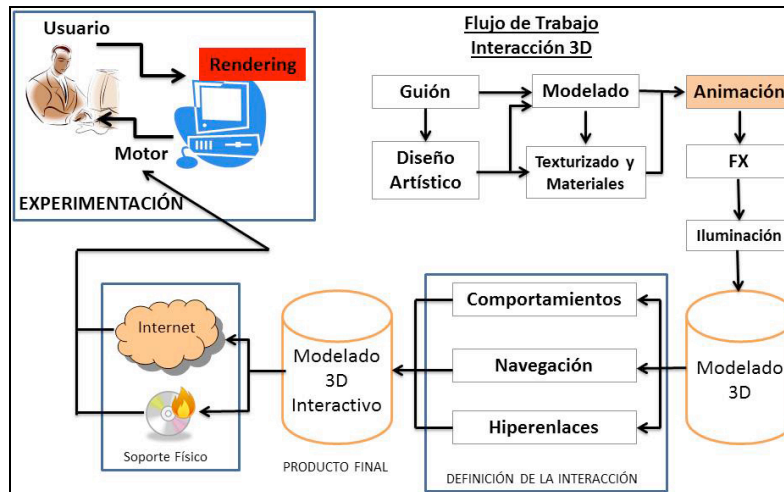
Usuario

Rendering

Motor

EXPERIMENTACIÓN

Flujo de Trabajo
Interacción 3D

Guión

Modelado

Animación

Diseño Artístico

Texturizado y Materiales

FX

Iluminación

Comportamientos

Navegación

Hiperenlaces

DEFINICIÓN DE LA INTERACCIÓN

Modelado 3D

Modelado 3D Interactivo

PRODUCTO FINAL

Internet

Soporte Físico